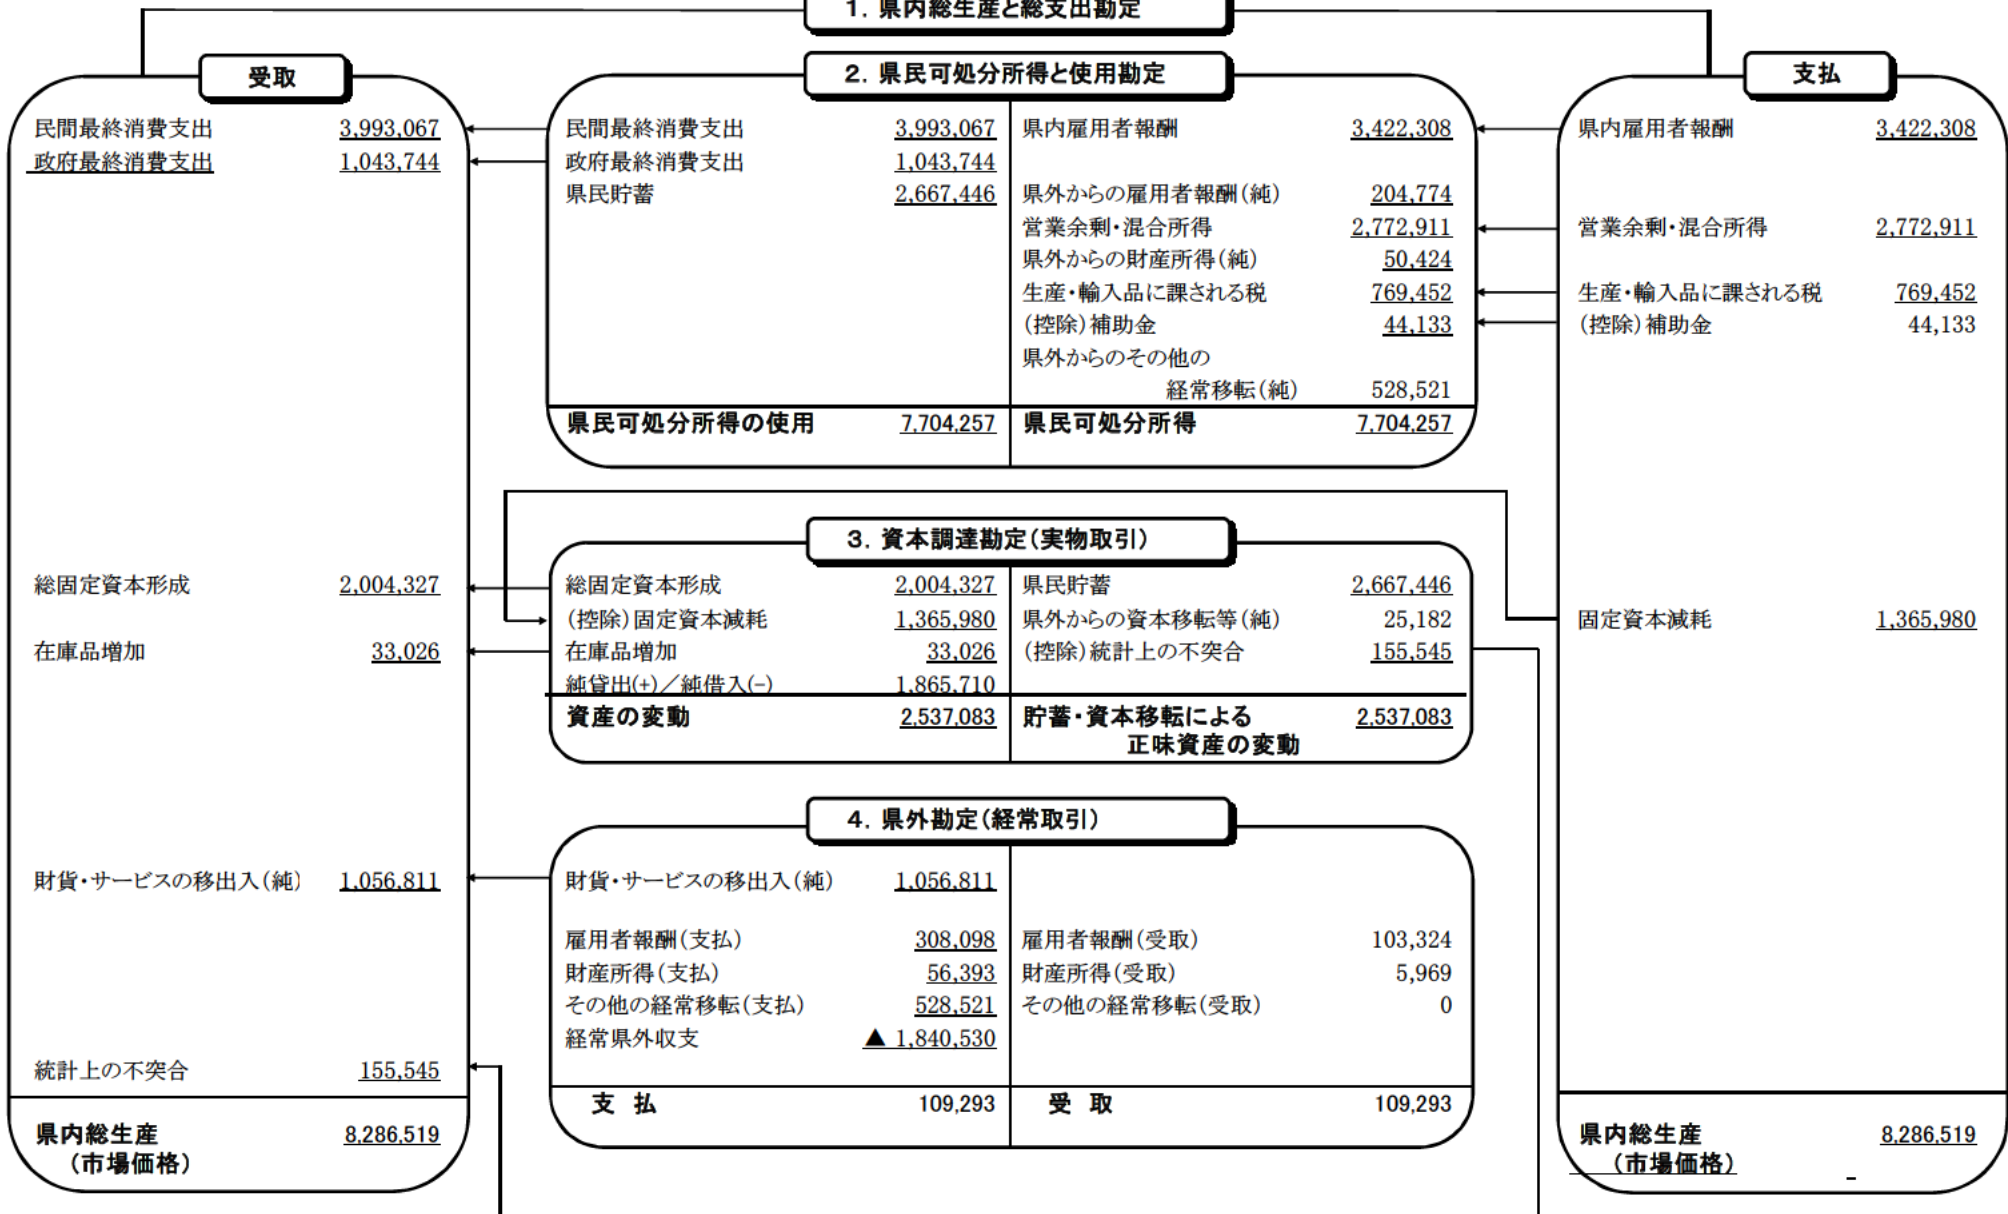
1. 県内総生産と総支出勘定

受取

民間最終消費支出 3,993,067
政府最終消費支出 1,043,744

総固定資本形成 2,004,327
在庫品増加 33,026

財貨・サービスの移出入(純) 1,056,811

統計上の不突合 155,545

県内総生産(市場価格) 8,286,519

2. 県民可処分所得と使用勘定

| | | | |
|---|---|---|---|
| 民間最終消費支出 | 3,993,067 | 県内雇用者報酬 | 3,422,308 |
| 政府最終消費支出 | 1,043,744 | | |
| 県民貯蓄 | 2,667,446 | 県外からの雇用者報酬(純) | 204,774 |
| | | 営業余剰・混合所得 | 2,772,911 |
| | | 県外からの財産所得(純) | 50,424 |
| | | 生産・輸入品に課される税 | 769,452 |
| | | (控除)補助金 | 44,133 |
| | | 県外からのその他の経常移転(純) | 528,521 |
| 県民可処分所得の使用 | 7,704,257 | 県民可処分所得 | 7,704,257 |

3. 資本調達勘定(実物取引)

| | | | |
|---|---|---|---|
| 総固定資本形成 | 2,004,327 | 県民貯蓄 | 2,667,446 |
| (控除)固定資本減耗 | 1,365,980 | 県外からの資本移転等(純) | 25,182 |
| 在庫品増加 | 33,026 | (控除)統計上の不突合 | 155,545 |
| 純貸出(+)/純借入(-) | 1,865,710 | | |
| 資産の変動 | 2,537,083 | 貯蓄・資本移転による正味資産の変動 | 2,537,083 |

4. 県外勘定(経常取引)

| | | | |
|---|---|---|---|
| 財貨・サービスの移出入(純) | 1,056,811 | | |
| 雇用者報酬(支払) | 308,098 | 雇用者報酬(受取) | 103,324 |
| 財産所得(支払) | 56,393 | 財産所得(受取) | 5,969 |
| その他の経常移転(支払) | 528,521 | その他の経常移転(受取) | 0 |
| 経常県外収支 | ▲ 1,840,530 | | |
| 支 払 | 109,293 | 受 取 | 109,293 |

支払

県内雇用者報酬 3,422,308

営業余剰・混合所得 2,772,911

生産・輸入品に課される税 769,452
(控除)補助金 44,133

固定資本減耗 1,365,980

県内総生産(市場価格) 8,286,519